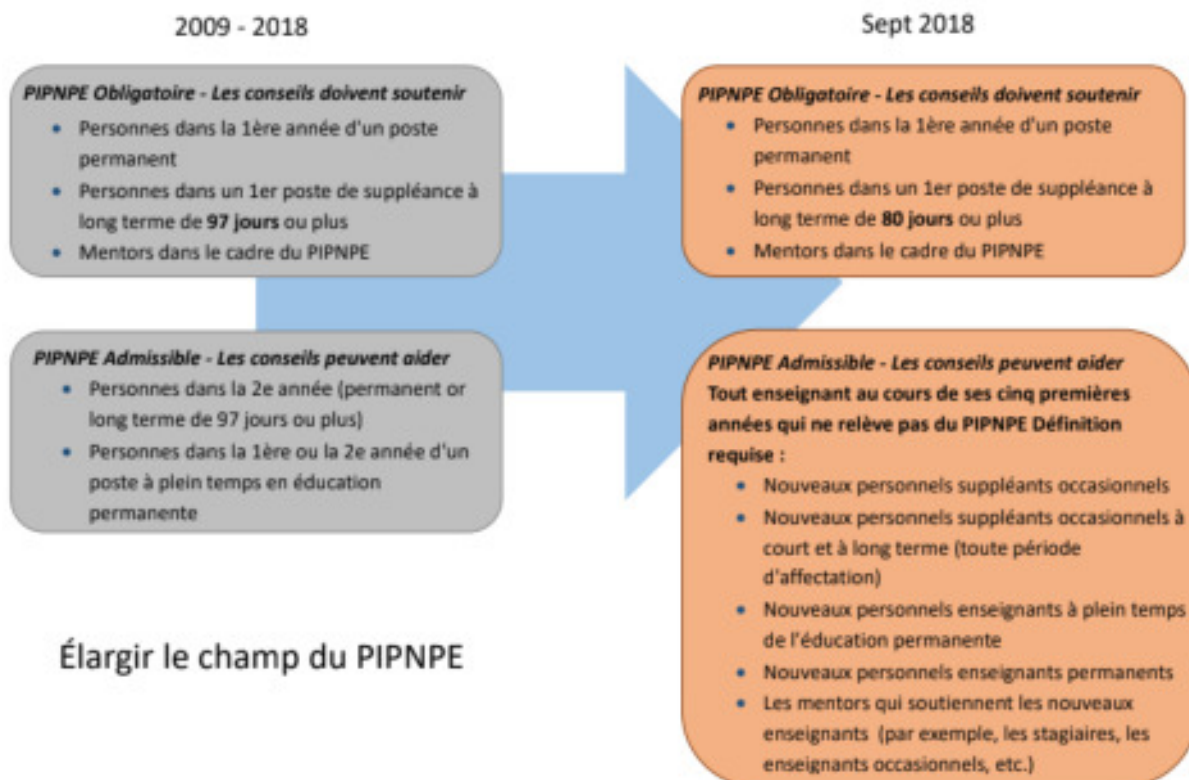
2009 - 2018

PIPNPE Obligatoire - Les conseils doivent soutenir

- Personnes dans la 1ère année d'un poste permanent
- Personnes dans un 1er poste de suppléance à long terme de **97 jours** ou plus
- Mentors dans le cadre du PIPNPE

PIPNPE Admissible - Les conseils peuvent aider

- Personnes dans la 2e année (permanent or long terme de 97 jours ou plus)
- Personnes dans la 1ère ou la 2e année d'un poste à plein temps en éducation permanente

Élargir le champ du PIPNPE

Sept 2018

PIPNPE Obligatoire - Les conseils doivent soutenir

- Personnes dans la 1ère année d'un poste permanent
- Personnes dans un 1er poste de suppléance à long terme de **80 jours** ou plus
- Mentors dans le cadre du PIPNPE

PIPNPE Admissible - Les conseils peuvent aider

**Tout enseignant au cours de ses cinq premières années qui ne relève pas du PIPNPE Définition requise :**

- Nouveaux personnels suppléants occasionnels
- Nouveaux personnels suppléants occasionnels à court et à long terme (toute période d'affectation)
- Nouveaux personnels enseignants à plein temps de l'éducation permanente
- Nouveaux personnels enseignants permanents
- Les mentors qui soutiennent les nouveaux enseignants (par exemple, les stagiaires, les enseignants occasionnels, etc.)